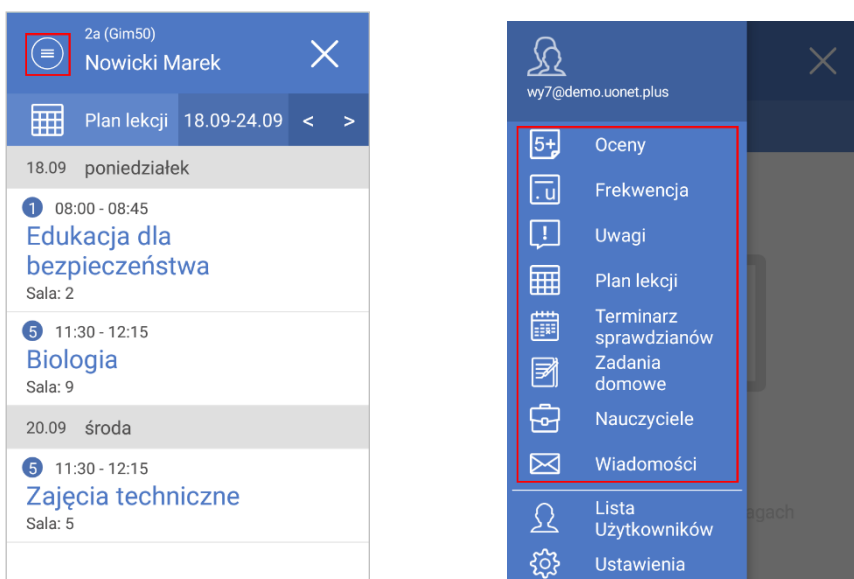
2a (Gim50)
Nowicki Marek

Plan lekcji 18.09-24.09 < >

18.09 poniedziałek

1 08:00 - 08:45
Edukacja dla bezpieczeństwa
Sala: 2

5 11:30 - 12:15
Biologia
Sala: 9

20.09 środa

5 11:30 - 12:15
Zajęcia techniczne
Sala: 5

wy7@demo.uonet.plus

5+ Oceny
.u Frekwencja
! Uwagi
Plan lekcji
Terminarz sprawdzianów
Zadania domowe
Nauczyciele
Wiadomości
Lista Użytkowników
Ustawienia

agach